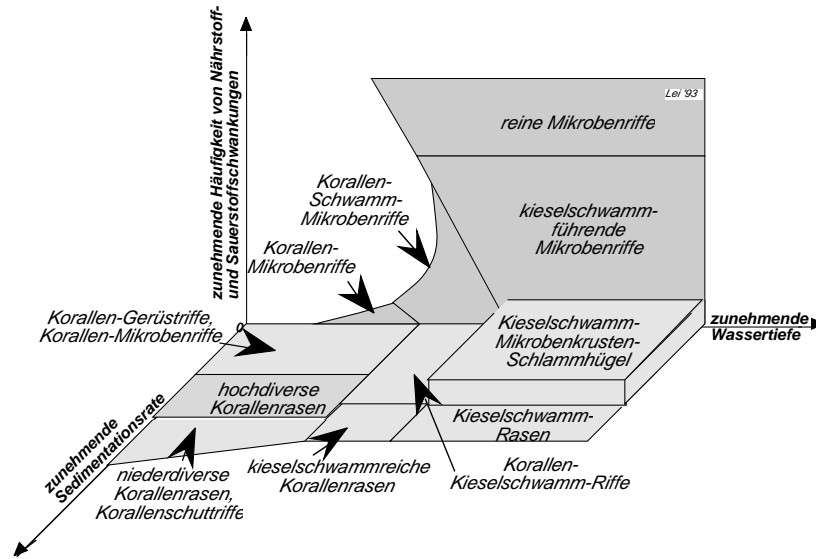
zunehmende Häufigkeit von Nährstoff- und Sauerstoffschwankungen

Lei '93

reine Mikrobenriffe

Korallen-Schwamm-Mikrobenriffe

kieselschwamm-führende Mikrobenriffe

Korallen-Mikrobenriffe

Korallen-Gerüstriffe, Korallen-Mikrobenriffe

0

Kieselschwamm-Mikrobenkrusten-Schlammhügel

zunehmende Wassertiefe

hochdiverse Korallenrasen

Kieselschwamm-Rasen

zunehmende Sedimentationsrate

niederdiverse Korallenrasen, Korallenschuttriffe

kieselschwammreiche Korallenrasen

Korallen-Kieselschwamm-Riffe